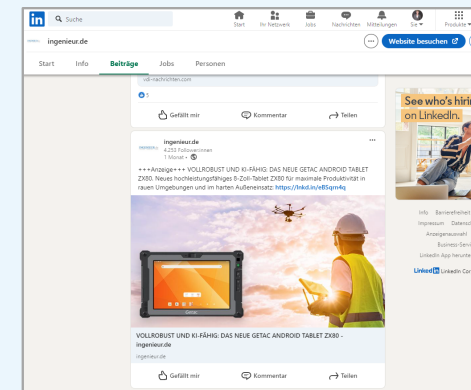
Suche

Start Pr Netzwerk Jobs Nachrichten Mitteilungen Sie Produkte

ingenieur.de

Website besuchen

Start Info Beiträge Jobs Personen

vdi-nachrichten.com

5

Gefällt mir Kommentar Teilen

ingenieur.de
4.252 Follower:innen
1 Monat •

+++Anzeige+++ VOLLROBUST UND KI-FÄHIG: DAS NEUE GETAC ANDROID TABLET ZX80. Neues hochleistungsfähiges 8-Zoll-Tablet ZX80 für maximale Produktivität in rauen Umgebungen und im harten Außeneinsatz: https://lnkd.in/eBSqm4q

VOLLROBUST UND KI-FÄHIG: DAS NEUE GETAC ANDROID TABLET ZX80 - ingenieur.de
ingenieur.de

Gefällt mir Kommentar Teilen

See who's hiri
on LinkedIn.

Info Barrierefreiheit
Impressum Datensc
Anzeigenauswahl
Business-Servi
LinkedIn App herunte

LinkedIn LinkedIn Cor